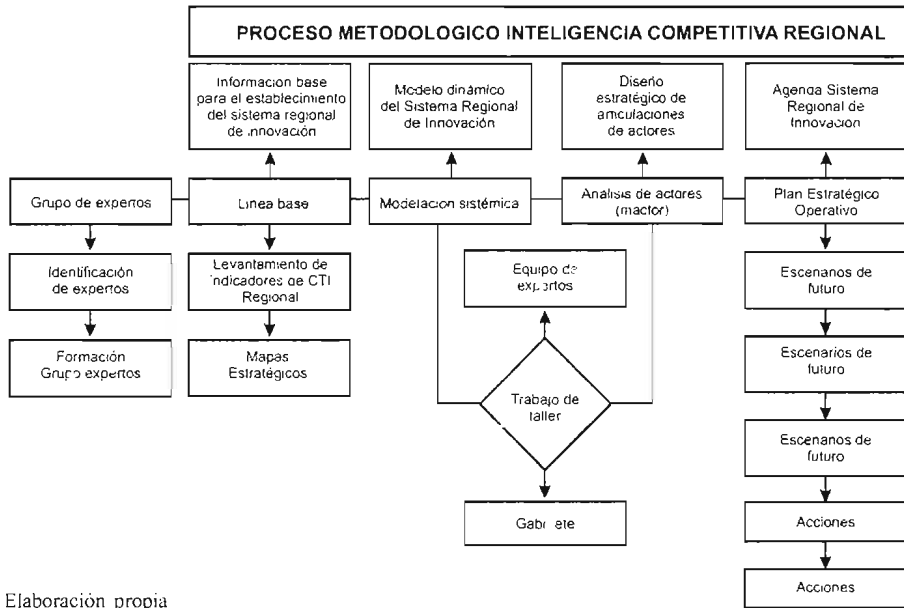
PROCESO METODOLOGICO INTELIGENCIA COMPETITIVA REGIONAL

Informacion base para el establecimiento del sistema regional de innovación

Modelo dinámico del Sistema Regional de Innovación

Diseño estratégico de articulaciones de actores

Agenda Sistema Regional de Innovacion

Grupo de expertos

Linea base

Modelacion sistémica

Analisis de actores (mactor)

Plan Estratégico Operativo

Identificación de expertos

Levantamiento de indicadores de CTI Regional

Equipo de expertos

Escenarios de futuro

Formación Grupo expertos

Mapas Estratégicos

Trabajo de taller

Escenarios de futuro

Escenarios de futuro

Gabinete

Acciones

Acciones

Elaboración propia